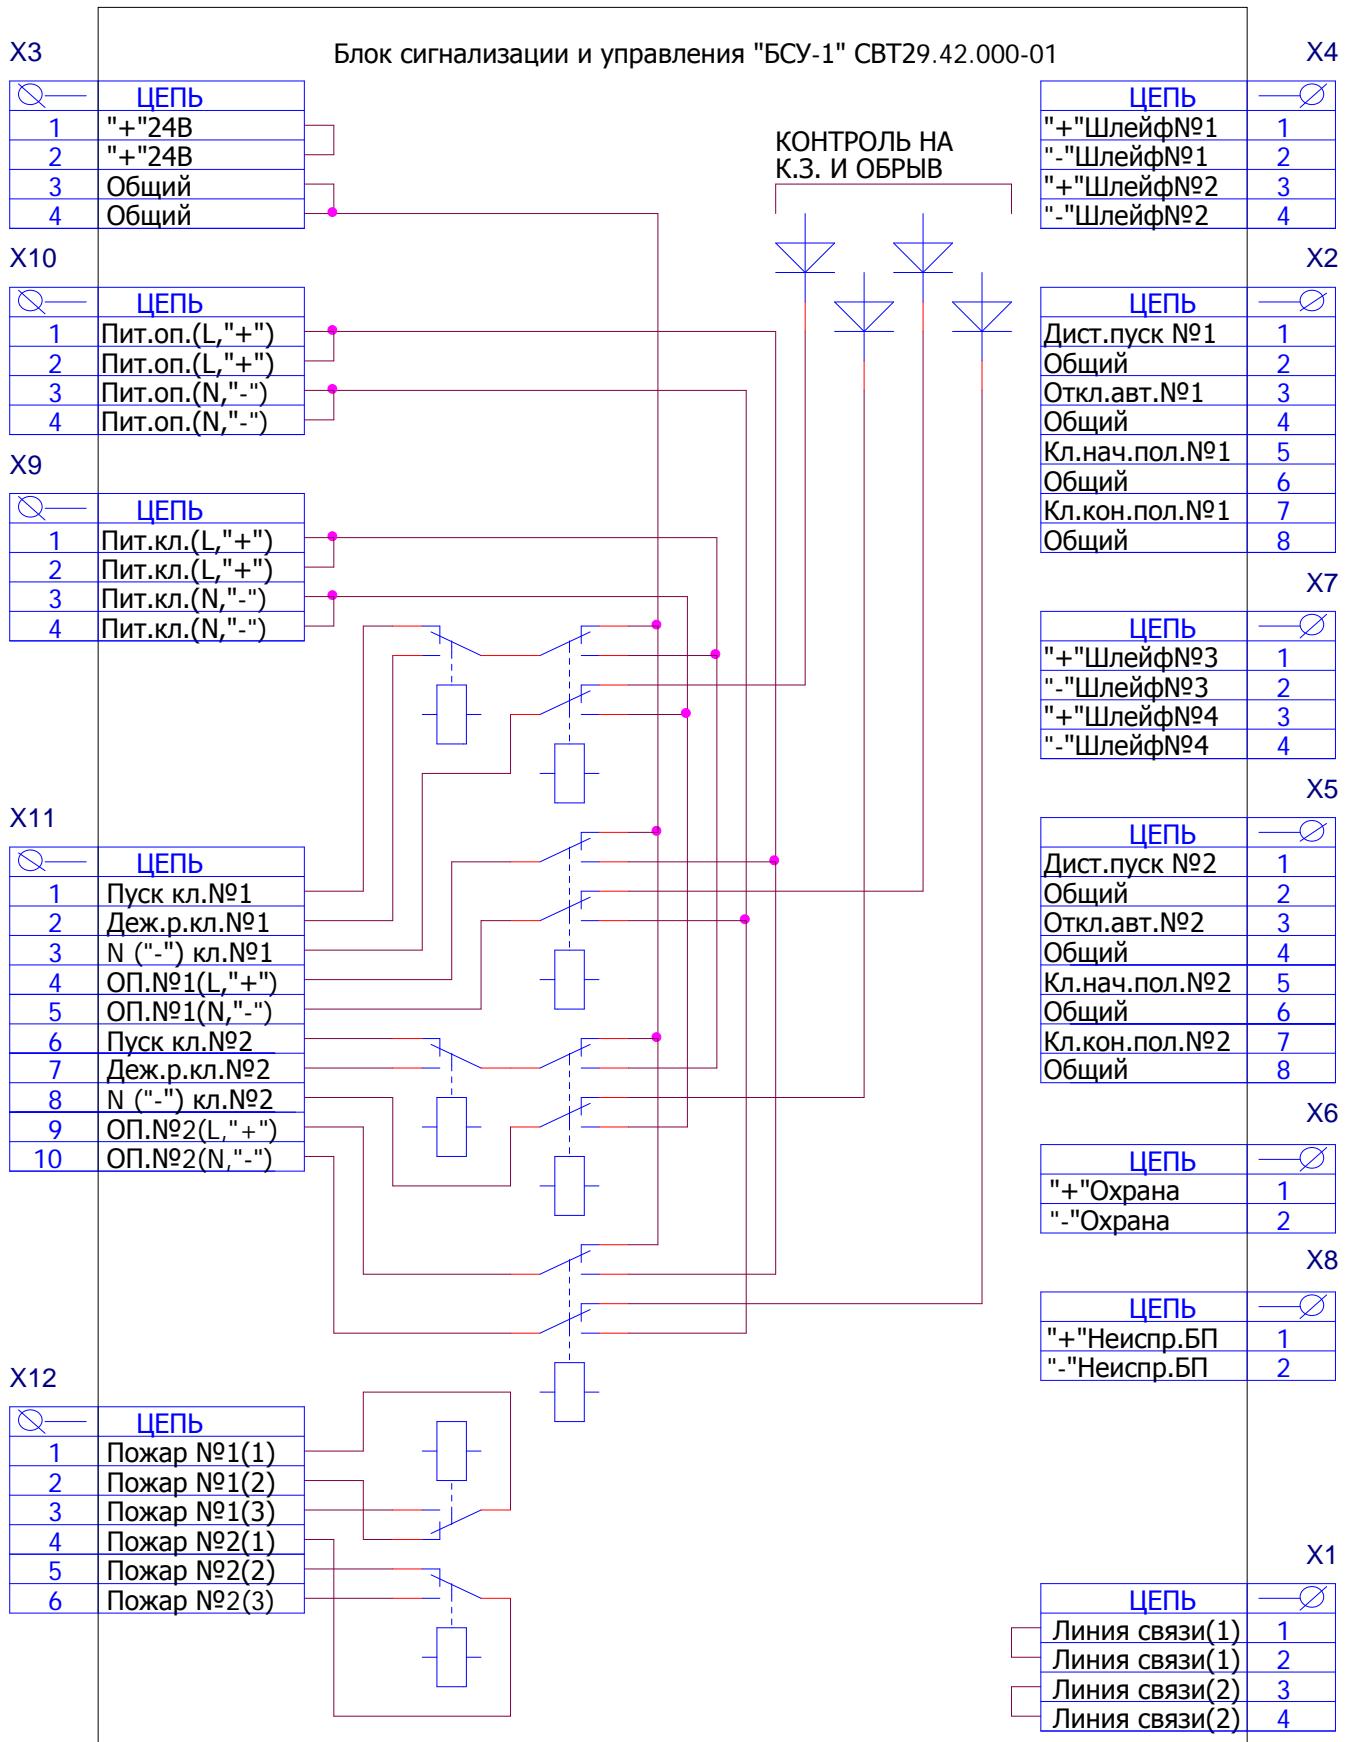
Блок сигнализации и управления "БСУ-1" СВТ29.42.000-01

X3

| | ЦЕПЬ |
|---|---|
| 1 | "+"24В |
| 2 | "+"24В |
| 3 | Общий |
| 4 | Общий |

X10

| | ЦЕПЬ |
|---|---|
| 1 | Пит.оп.(L,"+") |
| 2 | Пит.оп.(L,"+") |
| 3 | Пит.оп.(N,"-") |
| 4 | Пит.оп.(N,"-") |

X9

| | ЦЕПЬ |
|---|---|
| 1 | Пит.кл.(L,"+") |
| 2 | Пит.кл.(L,"+") |
| 3 | Пит.кл.(N,"-") |
| 4 | Пит.кл.(N,"-") |

X11

| | ЦЕПЬ |
|---|---|
| 1 | Пуск кл.№1 |
| 2 | Деж.р.кл.№1 |
| 3 | N ("-") кл.№1 |
| 4 | ОП.№1(L,"+") |
| 5 | ОП.№1(N,"-") |
| 6 | Пуск кл.№2 |
| 7 | Деж.р.кл.№2 |
| 8 | N ("-") кл.№2 |
| 9 | ОП.№2(L,"+") |
| 10 | ОП.№2(N,"-") |

X12

| | ЦЕПЬ |
|---|---|
| 1 | Пожар №1(1) |
| 2 | Пожар №1(2) |
| 3 | Пожар №1(3) |
| 4 | Пожар №2(1) |
| 5 | Пожар №2(2) |
| 6 | Пожар №2(3) |

КОНТРОЛЬ НА К.З. И ОБРЫВ

X4

| ЦЕПЬ | |
|---|---|
| "+"Шлейф№1 | 1 |
| "-"Шлейф№1 | 2 |
| "+"Шлейф№2 | 3 |
| "-"Шлейф№2 | 4 |

X2

| ЦЕПЬ | |
|---|---|
| Дист.пуск №1 | 1 |
| Общий | 2 |
| Откл.авт.№1 | 3 |
| Общий | 4 |
| Кл.нач.пол.№1 | 5 |
| Общий | 6 |
| Кл.кон.пол.№1 | 7 |
| Общий | 8 |

X7

| ЦЕПЬ | |
|---|---|
| "+"Шлейф№3 | 1 |
| "-"Шлейф№3 | 2 |
| "+"Шлейф№4 | 3 |
| "-"Шлейф№4 | 4 |

X5

| ЦЕПЬ | |
|---|---|
| Дист.пуск №2 | 1 |
| Общий | 2 |
| Откл.авт.№2 | 3 |
| Общий | 4 |
| Кл.нач.пол.№2 | 5 |
| Общий | 6 |
| Кл.кон.пол.№2 | 7 |
| Общий | 8 |

X6

| ЦЕПЬ | |
|---|---|
| "+"Охрана | 1 |
| "-"Охрана | 2 |

X8

| ЦЕПЬ | |
|---|---|
| "+"Неиспр.БП | 1 |
| "-"Неиспр.БП | 2 |

X1

| ЦЕПЬ | |
|---|---|
| Линия связи(1) | 1 |
| Линия связи(1) | 2 |
| Линия связи(2) | 3 |
| Линия связи(2) | 4 |